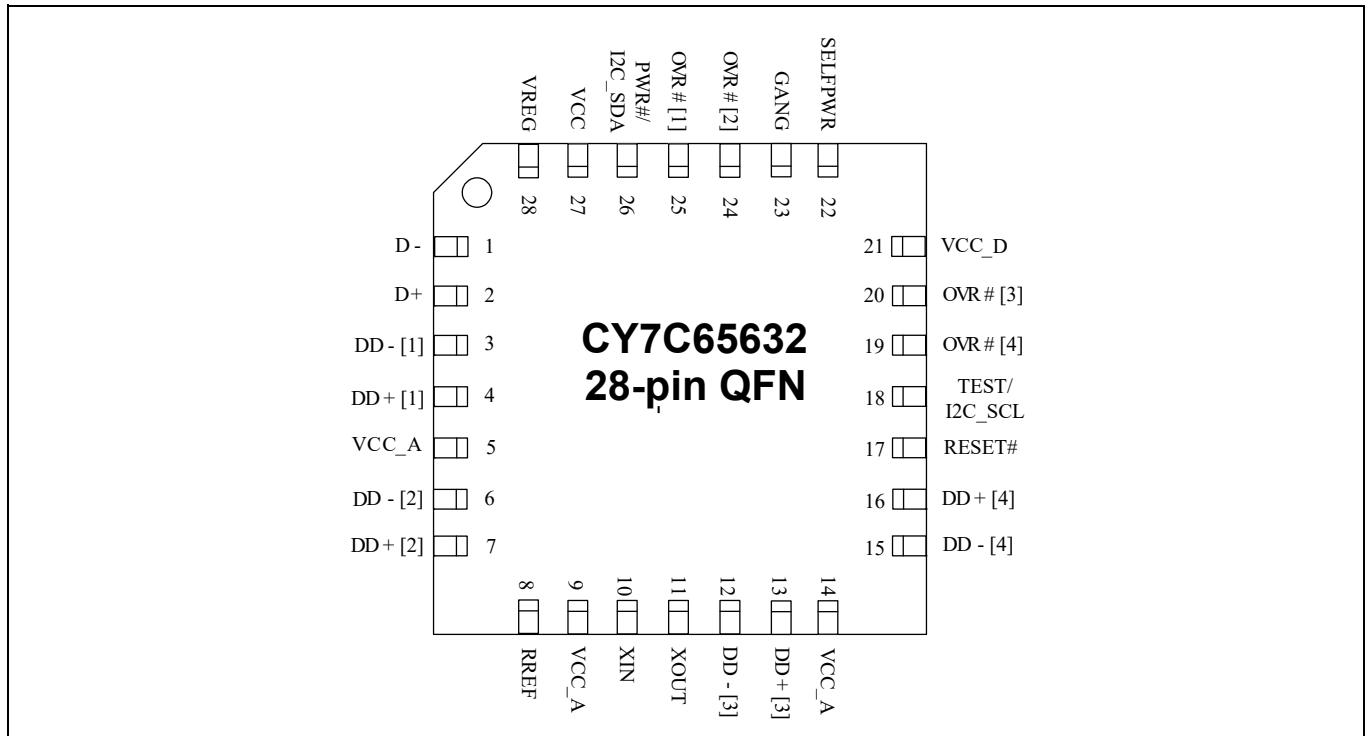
VREG
VCC
PWR#/
I2C_SDA
OVR # [1]
OVR # [2]
GANG
SELFPWR

28
27
26
25
24
23
22

D - 1
D+ 2
DD - [1] 3
DD + [1] 4
VCC_A 5
DD - [2] 6
DD + [2] 7

CY7C65632
28-pin QFN

21 VCC_D
20 OVR # [3]
19 OVR # [4]
18 TEST/
I2C_SCL
17 RESET#
16 DD + [4]
15 DD - [4]

8
9
10
11
12
13
14

RREF
VCC_A
XIN
XOUT
DD - [3]
DD + [3]
VCC_A